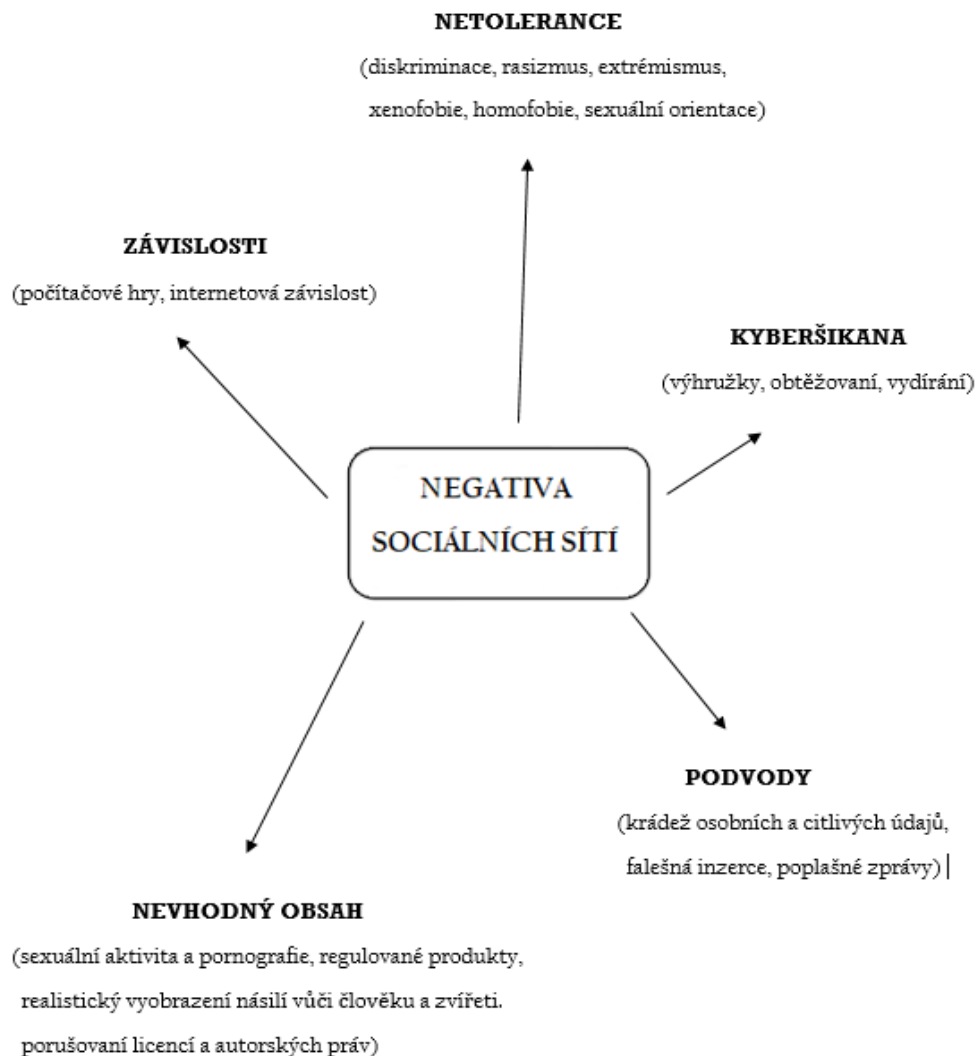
NETOLERANCE

(diskriminace, rasizmus, extrémismus, xenofobie, homofobie, sexuální orientace)

ZÁVISLOSTI

(počítačové hry, internetová závislost)

KYBERŠIKANA

(výhružky, obtěžovaní, vydírání)

NEGATIVA SOCIÁLNÍCH SÍTÍ

PODVODY

(krádež osobních a citlivých údajů, falešná inzerce, poplašné zprávy)

NEVHODNÝ OBSAH

(sexuální aktivita a pornografie, regulované produkty, realistický vyobrazení násilí vůči člověku a zvířeti. porušovaní licencí a autorských práv)